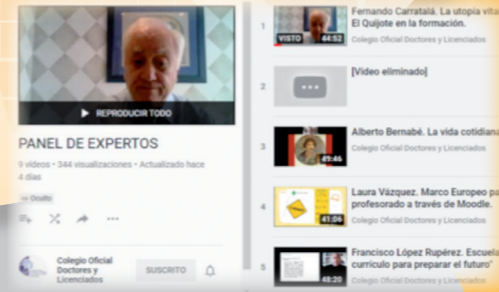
▶ REPRODUCIR TODO

PANEL DE EXPERTOS

9 vídeos • 344 visualizaciones • Actualizado hace 4 días

Oculto

Colegio Oficial Doctores y Licenciados

SUSCRITO

1 VISTO 44:52 Fernando Carratalá. La utopía vita El Quijote en la formación.
Colegio Oficial Doctores y Licenciados

2 [Vídeo eliminado]

3 49:46 Alberto Bernabé. La vida cotidian
Colegio Oficial Doctores y Licenciados

4 41:06 Laura Vázquez. Marco Europeo pa profesorado a través de Moodle.
Colegio Oficial Doctores y Licenciados

5 48:20 Francisco López Rupérez. Escuela currículo para preparar el futuro"
Colegio Oficial Doctores y Licenciados